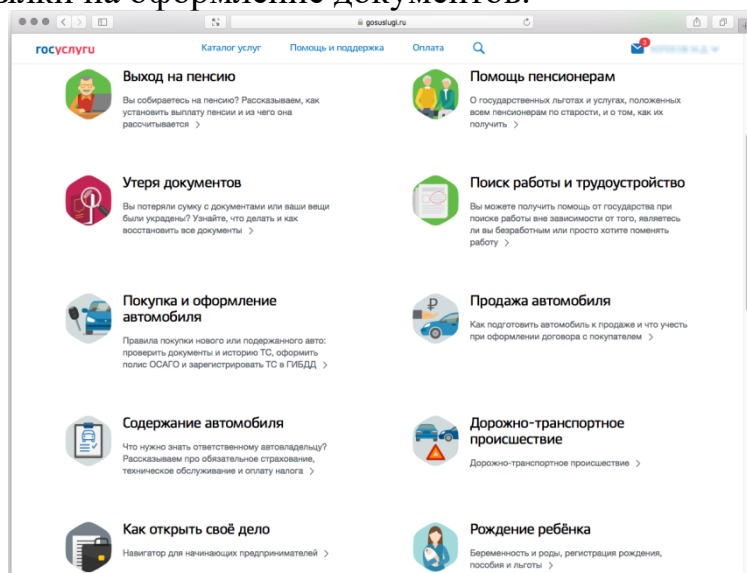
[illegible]лки на оформление документов.

gosuslugi.ru

госуслуги

Каталог услуг

Помощь и поддержка

Оплата

3

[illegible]

Выход на пенсию

Вы собираетесь на пенсию? Рассказываем, как установить выплату пенсии и из чего она рассчитывается >

Помощь пенсионерам

О государственных льготах и услугах, положенных всем пенсионерам по старости, и о том, как их получить >

Утеря документов

Вы потеряли сумку с документами или ваши вещи были украдены? Узнайте, что делать и как восстановить все документы >

Поиск работы и трудоустройство

Вы можете получить помощь от государства при поиске работы вне зависимости от того, являетесь ли вы безработным или просто хотите поменять работу >

Покупка и оформление автомобиля

Правила покупки нового или подержанного авто: проверить документы и историю ТС, оформить полис ОСАГО и зарегистрировать ТС в ГИБДД >

Продажа автомобиля

Как подготовить автомобиль к продаже и что учесть при оформлении договора с покупателем >

Содержание автомобиля

Что нужно знать ответственному автовладельцу? Рассказываем про обязательное страхование, техническое обслуживание и оплату налога >

Дорожно-транспортное происшествие

Дорожно-транспортное происшествие >

Как открыть своё дело

Навигатор для начинающих предпринимателей >

Рождение ребёнка

Беременность и роды, регистрация рождения, пособия и льготы >